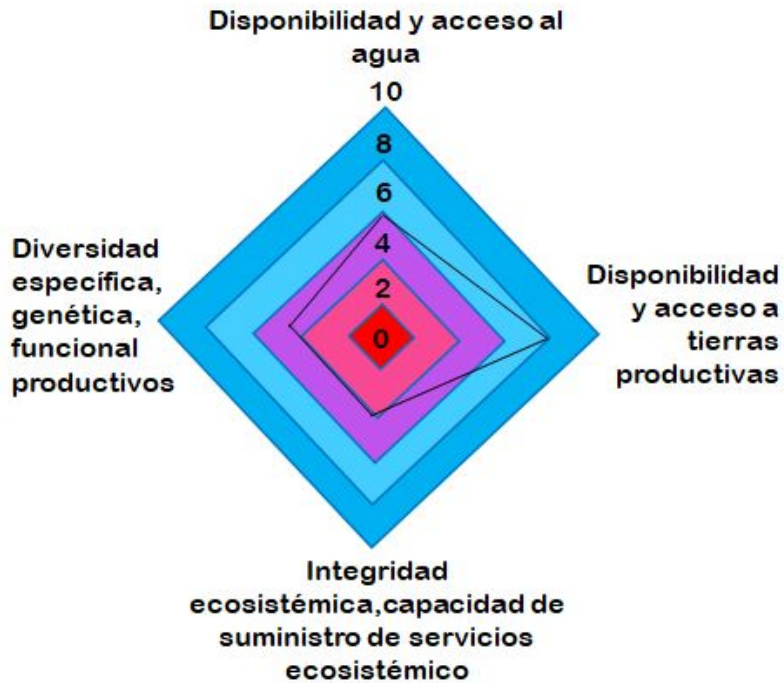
Disponibilidad y acceso al agua

10
8
6
4
2
0

Diversidad específica, genética, funcional productivos

Disponibilidad y acceso a tierras productivas

Integridad ecosistémica,capacidad de suministro de servicios ecosistémico